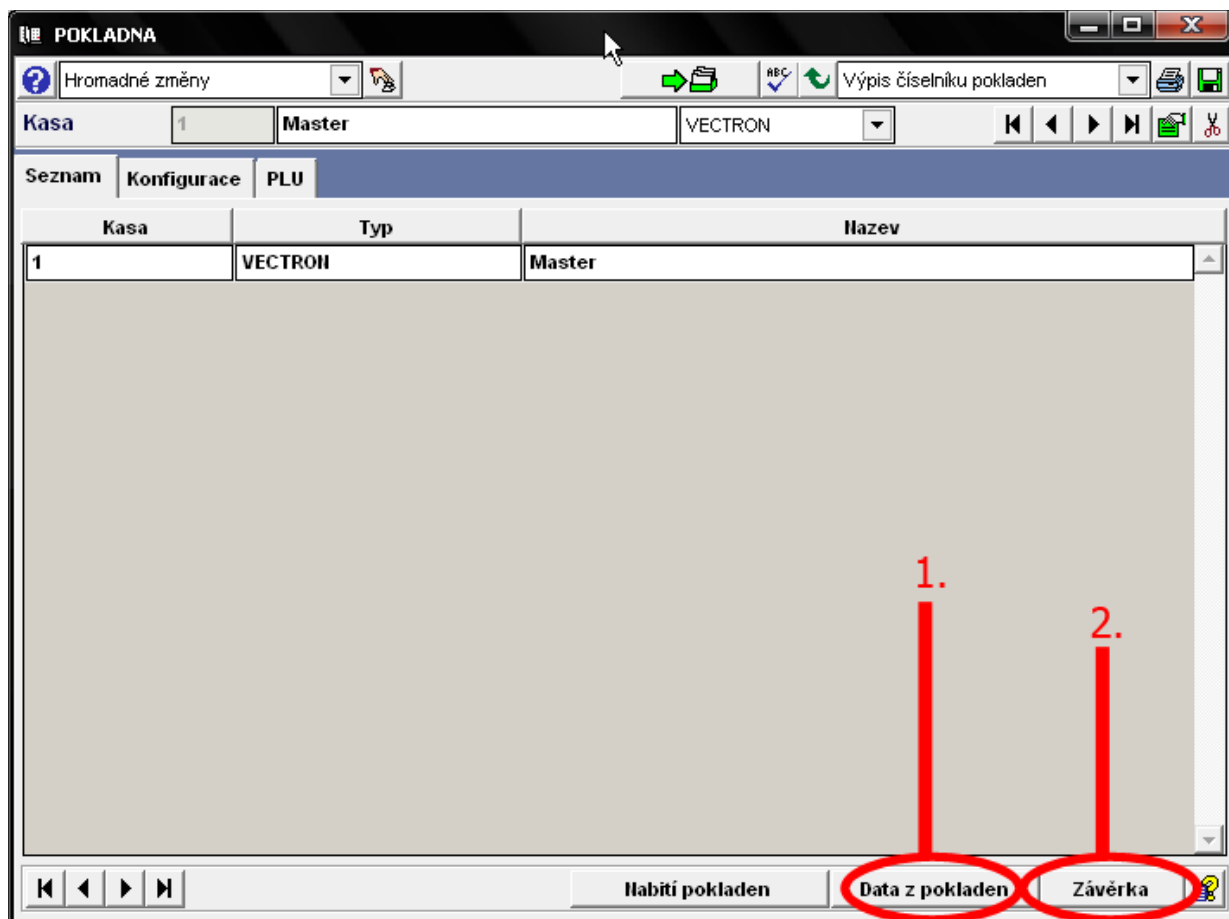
POKLADNA

Hromadné změny

Výpis číselníku pokladen

Kasa 1 Master VECTRON

Seznam Konfigurace PLU

| Kasa | Typ | Nazev |
|---|---|---|
| 1 | VECTRON | Master |

1.

2.

Nabití pokladen Data z pokladen Závěrka